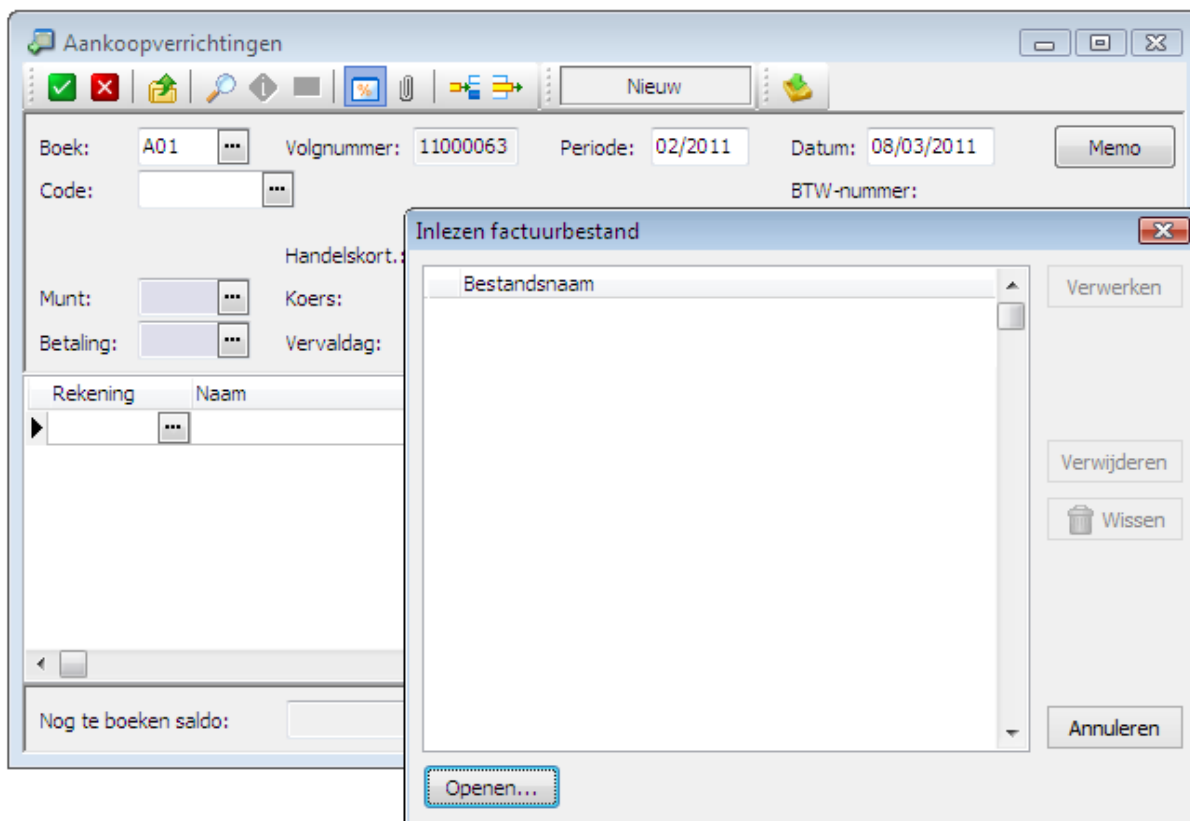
Aankoopverrichtingen

Nieuw

Boek: A01 Volgnummer: 11000063 Periode: 02/2011 Datum: 08/03/2011 Memo

Code:

BTW-nummer:

Handelskort.:

Munt: Koers:

Betaling: Vervaldag:

| Rekening | Naam |
|---|---|
| | |

Nog te boeken saldo:

Inlezen factuurbestand

Bestandsnaam

Verwerken

Verwijderen

Wissen

Annuleren

Openen...